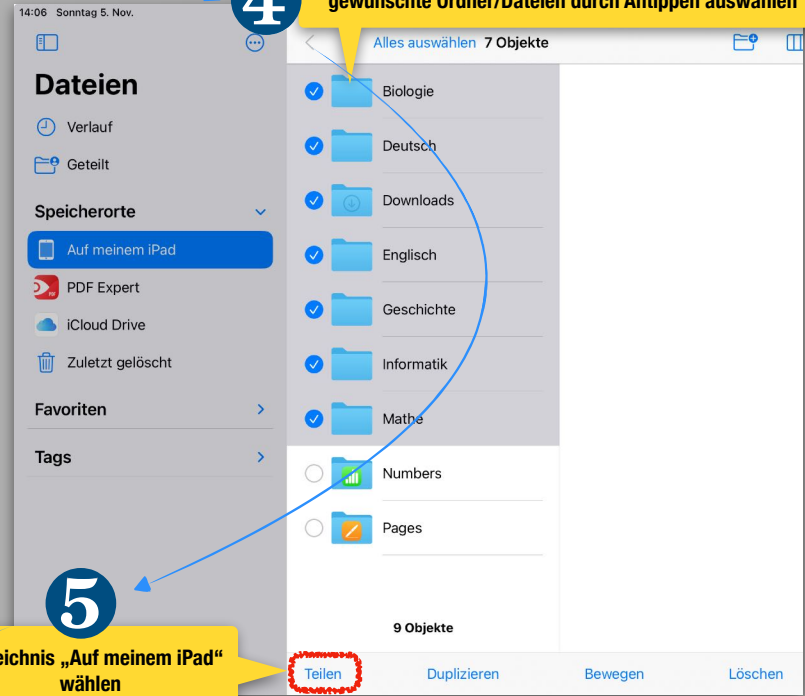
14:06 Sonntag 5. Nov.

4 gewünschte Ordner/Dateien durch Antippen auswählen

Dateien

Verlauf

Geteilt

Speicherorte

Auf meinem iPad

PDF Expert

iCloud Drive

Zuletzt gelöscht

Favoriten

Tags

Alles auswählen 7 Objekte

Biologie

Deutsch

Downloads

Englisch

Geschichte

Informatik

Mathe

Numbers

Pages

9 Objekte

5

eichnis „Auf meinem iPad“ wählen

Teilen Duplizieren Bewegen Löschen